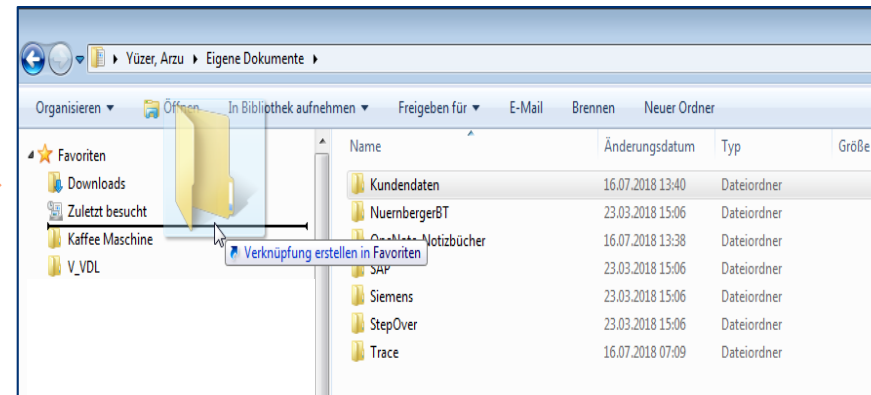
Yüzer, Arzu ▸ Eigene Dokumente ▸

Organisieren ▾ Öffnen In Bibliothek aufnehmen ▾ Freigeben für ▾ E-Mail Brennen Neuer Ordner

Favoriten
Downloads
Zuletzt besucht
Kaffee Maschine
V_VDL

Verknüpfung erstellen in Favoriten

| Name | Änderungsdatum | Typ | Größe |
|---|---|---|---|
| Kundendaten | 16.07.2018 13:40 | Dateiordner | |
| NuernbergerBT | 23.03.2018 15:06 | Dateiordner | |
| OneNote-Notizbücher | 16.07.2018 13:38 | Dateiordner | |
| SAP | 23.03.2018 15:06 | Dateiordner | |
| Siemens | 23.03.2018 15:06 | Dateiordner | |
| StepOver | 23.03.2018 15:06 | Dateiordner | |
| Trace | 16.07.2018 07:09 | Dateiordner | |